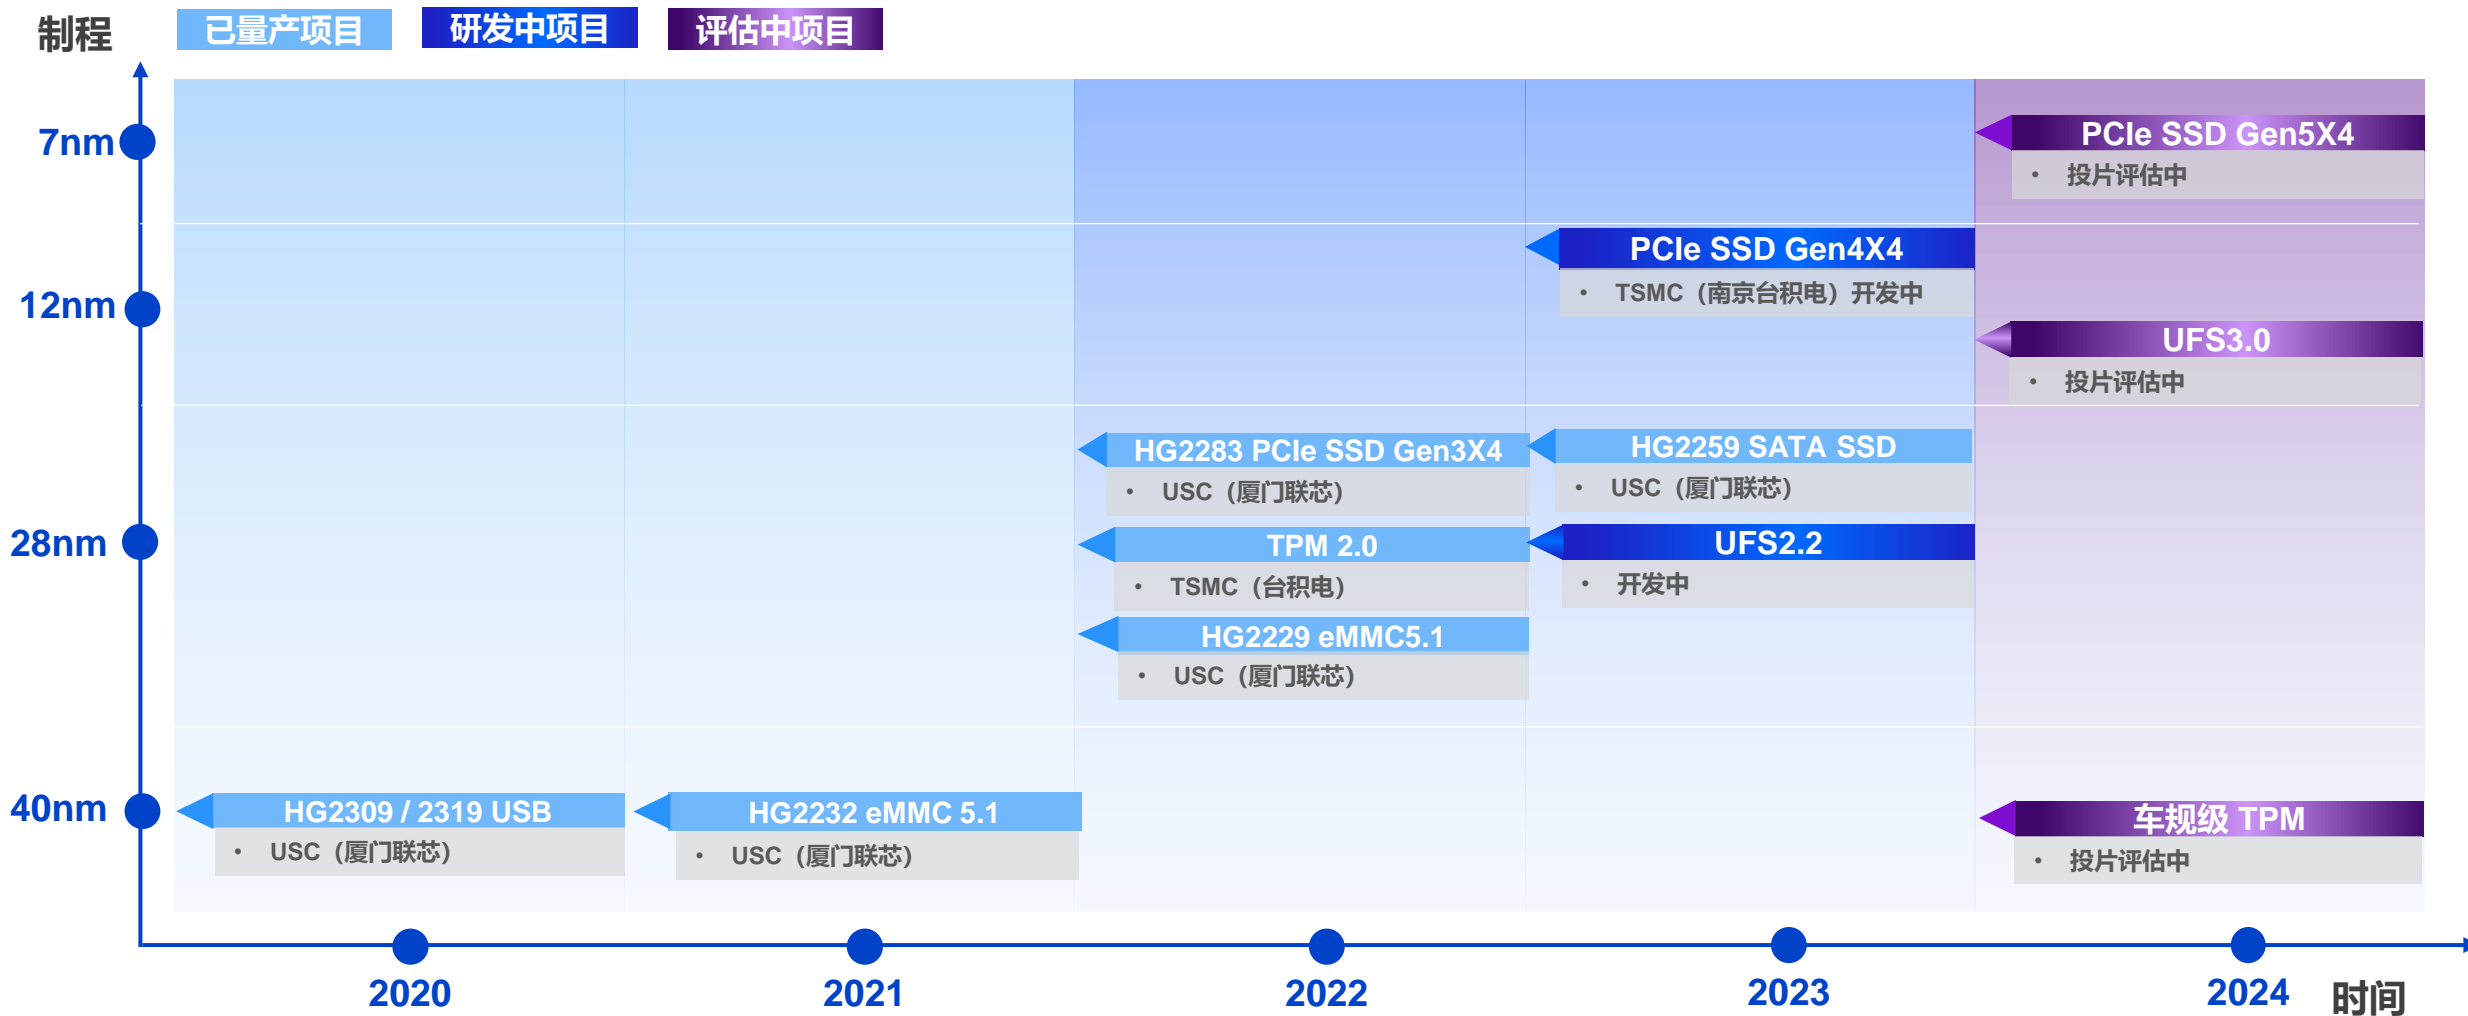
制程

已量产项目

研发中项目

评估中项目

7nm

12nm

28nm

40nm

PCIe SSD Gen5X4
• 投片评估中

PCIe SSD Gen4X4
• TSMC（南京台积电）开发中

UFS3.0
• 投片评估中

HG2283 PCIe SSD Gen3X4
• USC（厦门联芯）

HG2259 SATA SSD
• USC（厦门联芯）

TPM 2.0
• TSMC（台积电）

UFS2.2
• 开发中

HG2229 eMMC5.1
• USC（厦门联芯）

HG2309 / 2319 USB
• USC（厦门联芯）

HG2232 eMMC 5.1
• USC（厦门联芯）

车规级 TPM
• 投片评估中

2020

2021

2022

2023

2024

时间